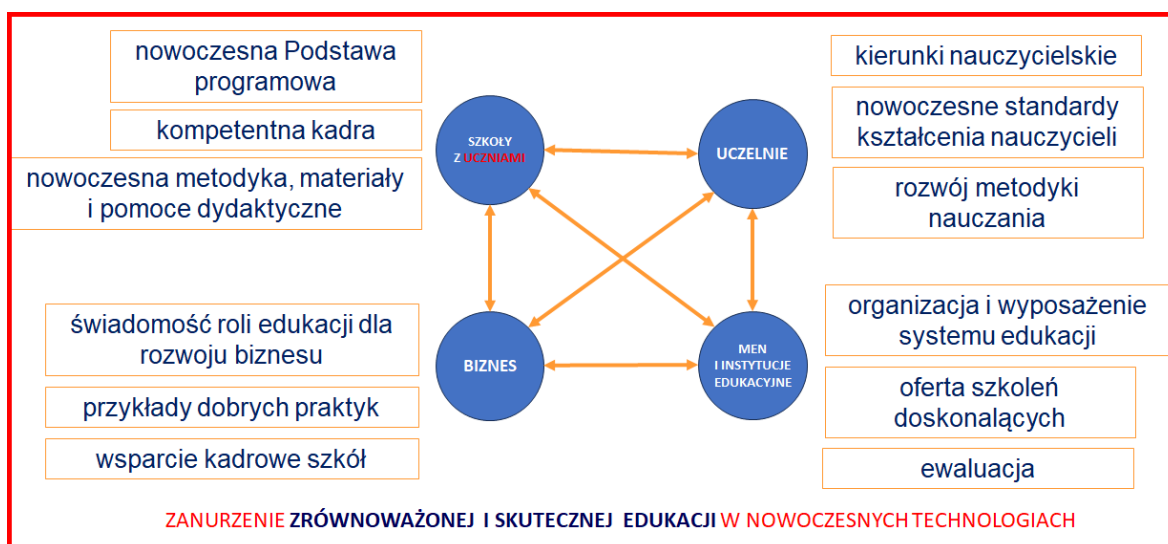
nowoczesna Podstawa programowa

kompetentna kadra

nowoczesna metodyka, materiały i pomoce dydaktyczne

SZKOŁY Z UCZNIAMI

UCZELNIE

kierunki nauczycielskie

nowoczesne standardy kształcenia nauczycieli

rozwój metodyki nauczania

świadomość roli edukacji dla rozwoju biznesu

przykłady dobrych praktyk

wsparcie kadrowe szkół

BIZNES

MEN I INSTYTUCJE EDUKACYJNE

organizacja i wyposażenie systemu edukacji

oferta szkoleń doskonalących

ewaluacja

ZANURZENIE ZRÓWNOWAŻONEJ I SKUTECZNEJ EDUKACJI W NOWOCZESNYCH TECHNOLOGIACH